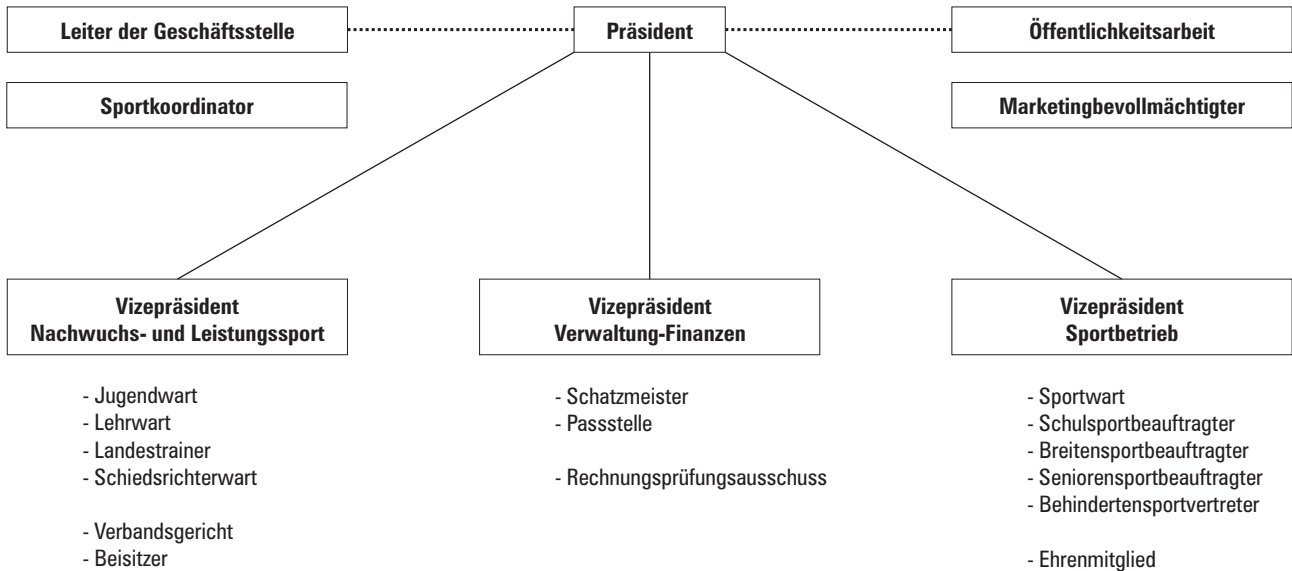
Leiter der Geschäftsstelle

Präsident

Öffentlichkeitsarbeit

Sportkoordinator

Marketingbevollmächtigter

Vizepräsident
Nachwuchs- und Leistungssport

- Jugendwart
- Lehrwart
- Landestrainer
- Schiedsrichterwart

- Verbandsgericht
- Beisitzer

Vizepräsident
Verwaltung-Finanzen

- Schatzmeister
- Passstelle

- Rechnungsprüfungsausschuss

Vizepräsident
Sportbetrieb

- Sportwart
- Schulsportbeauftragter
- Breitensportbeauftragter
- Seniorensportbeauftragter
- Behindertensportvertreter

- Ehrenmitglied